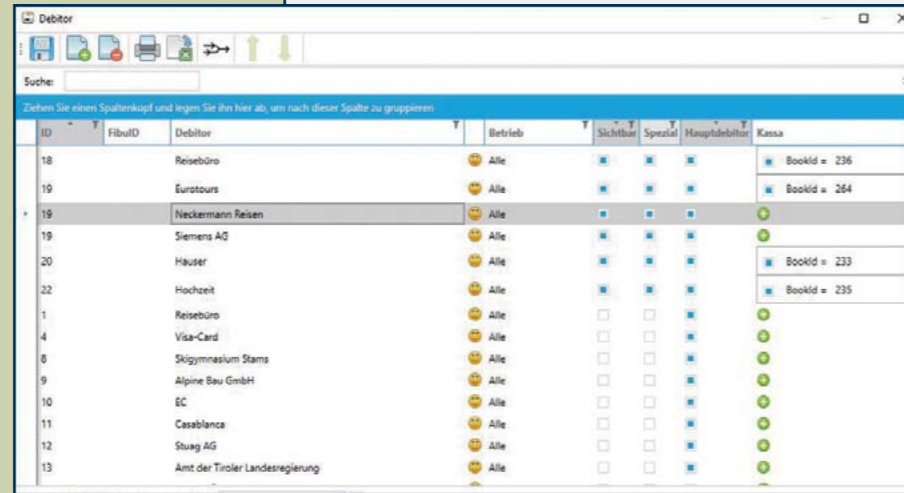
Debitor

Suche:

Ziehen Sie einen Spaltenkopf und legen Sie ihn hier ab, um nach dieser Spalte zu gruppieren

| ID | FibuID | Debitor | | Betrieb | Sichtbar | Spezial | Hauptdebitor | Kassa |
|---|---|---|---|---|---|---|---|---|
| 18 | | Reisebüro | | Alle | | | | BookId = 236 |
| 19 | | Eurotours | | Alle | | | | BookId = 264 |
| 19 | | Neckermann Reisen | | Alle | | | | |
| 19 | | Siemens AG | | Alle | | | | |
| 20 | | Hauser | | Alle | | | | BookId = 233 |
| 22 | | Hochzeit | | Alle | | | | BookId = 235 |
| 1 | | Reisebüro | | Alle | | | | |
| 4 | | Visa-Card | | Alle | | | | |
| 8 | | Skigymnasium Stams | | Alle | | | | |
| 9 | | Alpine Bau GmbH | | Alle | | | | |
| 10 | | EC | | Alle | | | | |
| 11 | | Casablanca | | Alle | | | | |
| 12 | | Stuag AG | | Alle | | | | |
| 13 | | Amt der Tiroler Landesregierung | | Alle | | | | |